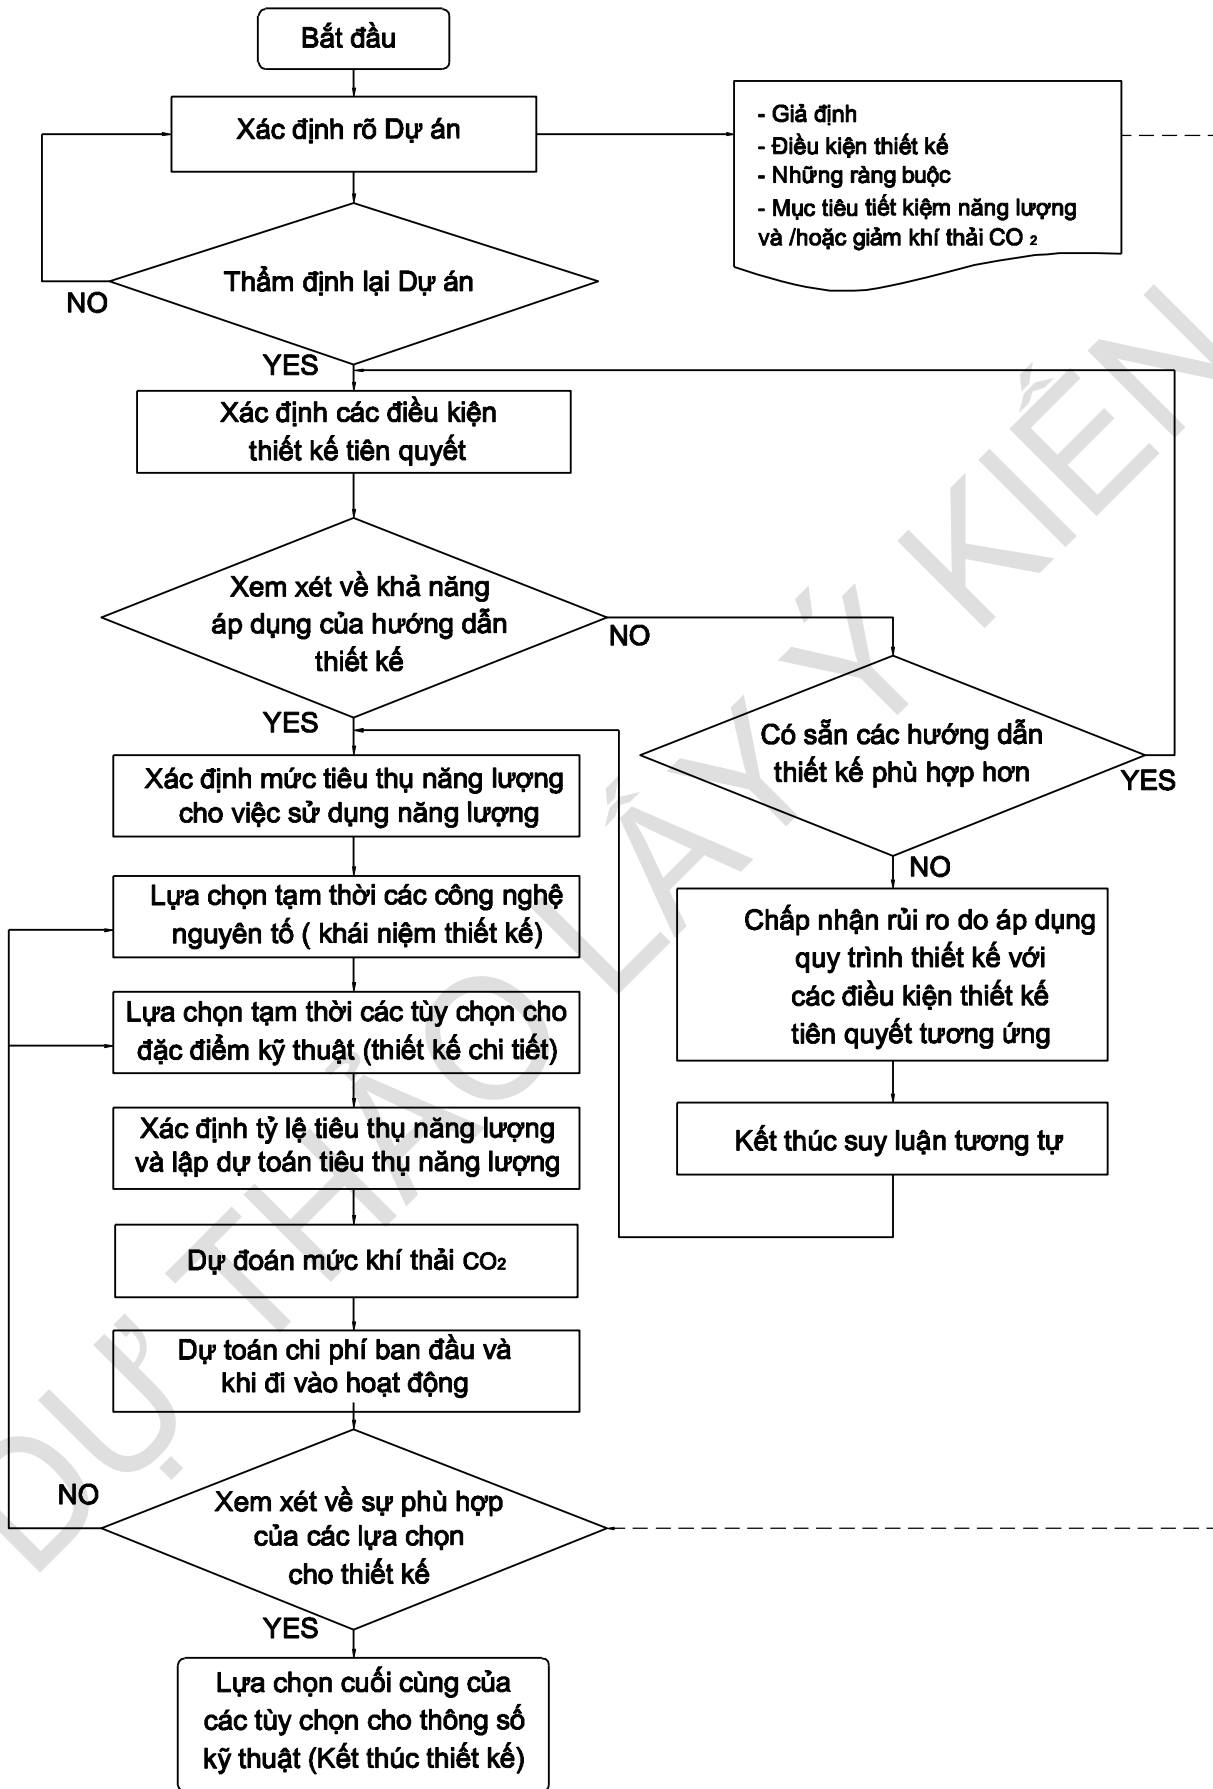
Bắt đầu

Xác định rõ Dự án

- Giả định
- Điều kiện thiết kế
- Những ràng buộc
- Mục tiêu tiết kiệm năng lượng và /hoặc giảm khí thải $CO_2$

Thẩm định lại Dự án

NO

YES

Xác định các điều kiện thiết kế tiên quyết

Xem xét về khả năng áp dụng của hướng dẫn thiết kế

NO

YES

Có sẵn các hướng dẫn thiết kế phù hợp hơn

YES

NO

Xác định mức tiêu thụ năng lượng cho việc sử dụng năng lượng

Lựa chọn tạm thời các công nghệ nguyên tố ( khái niệm thiết kế)

Chấp nhận rủi ro do áp dụng quy trình thiết kế với các điều kiện thiết kế tiên quyết tương ứng

Lựa chọn tạm thời các tùy chọn cho đặc điểm kỹ thuật (thiết kế chi tiết)

Xác định tỷ lệ tiêu thụ năng lượng và lập dự toán tiêu thụ năng lượng

Kết thúc suy luận tương tự

Dự đoán mức khí thải $CO_2$

Dự toán chi phí ban đầu và khi đi vào hoạt động

NO

Xem xét về sự phù hợp của các lựa chọn cho thiết kế

YES

Lựa chọn cuối cùng của các tùy chọn cho thông số kỹ thuật (Kết thúc thiết kế)

DỰ THẢO LẤY Ý KIẾN